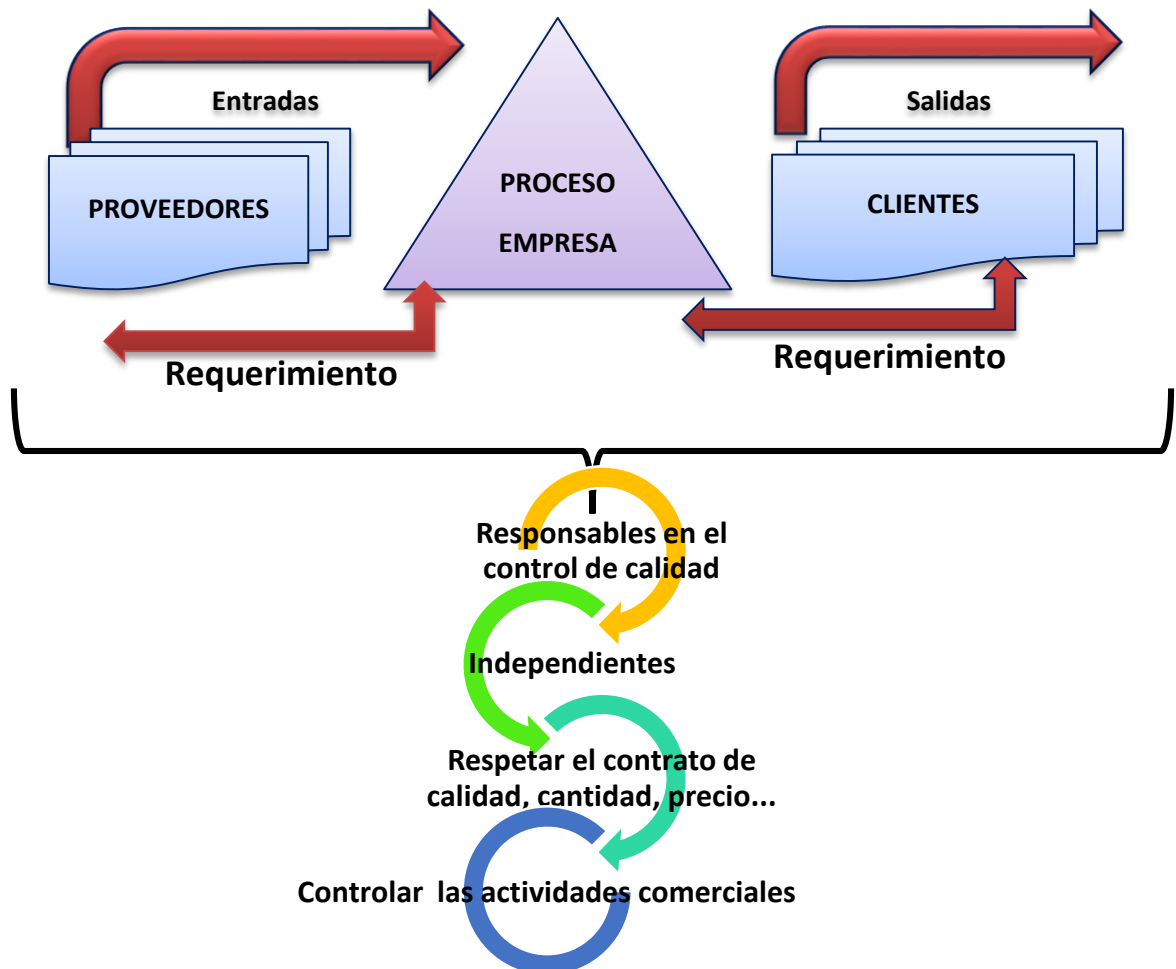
Entradas

PROVEEDORES

PROCESO

EMPRESA

Salidas

CLIENTES

Requerimiento

Requerimiento

Responsables en el control de calidad

Independientes

Respetar el contrato de calidad, cantidad, precio...

Controlar las actividades comerciales